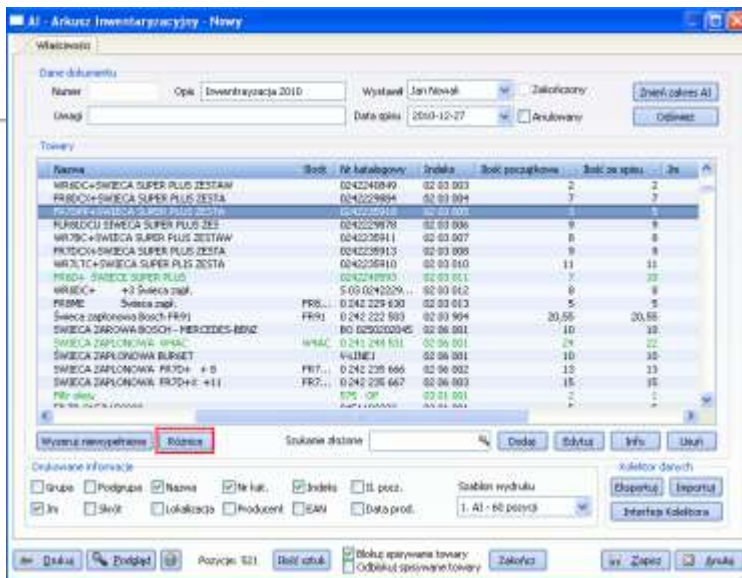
AI - Arkusz Inwentaryzacyjny - Nowy

Właściwości

Dane dokumentu

Numer

Opis Inwentaryzacja 2010

Wystawił Jan Nowak

Zakończony

Zmień zakres AI

Uwagi

Data spisu 2010-12-27

Anulowany

Odśwież

Towary

| Nazwa | Skrót | Nr katalogowy | Indeks | Ilość początkowa | Ilość ze spisu | Jm |
|---|---|---|---|---|---|---|
| WR8DC+SWIECA SUPER PLUS ZESTAW | | 0242240849 | 02 03 003 | 2 | 2 | |
| FR8DCX+SWIECA SUPER PLUS ZESTA | | 0242229894 | 02 03 004 | 7 | 7 | |
| FR7DC+SWIECA SUPER PLUS ZESTA | | 0242235918 | 02 03 005 | 5 | 5 | |
| FLR8LDCU SWIECA SUPER PLUS ZES | | 0242229878 | 02 03 006 | 9 | 9 | |
| WR78C+SWIECA SUPER PLUS ZESTAW | | 0242235911 | 02 03 007 | 8 | 8 | |
| FR7DCX+SWIECA SUPER PLUS ZESTA | | 0242235913 | 02 03 008 | 9 | 9 | |
| WR7LTC+SWIECA SUPER PLUS ZESTA | | 0242235910 | 02 03 010 | 11 | 11 | |
| FR6D+ SWIECA SUPER PLUS | | 0242240593 | 02 03 011 | 7 | 10 | |
| WR8DC+ +3 Świeca zapł. | | 5 03 0242229... | 02 03 012 | 8 | 8 | |
| FR8ME Świeca zapł. | FR8... | 0 242 229 630 | 02 03 013 | 5 | 5 | |
| Świeca zapłonowa Bosch-FR91 | FR91 | 0 242 222 583 | 02 03 904 | 20,55 | 20,55 | |
| SWIECA ZAROWA BOSCH - MERCEDES-BENZ | | BO 0250202045 | 02 06 001 | 10 | 10 | |
| SWIECA ZAPLONOWA WMAC | WMAC | 0 241 248 531 | 02 06 001 | 24 | 22 | |
| SWIECA ZAPLONOWA BURGET | | V4INEJ | 02 06 001 | 10 | 10 | |
| SWIECA ZAPLONOWA FR7D+ +8 | FR7... | 0 242 235 666 | 02 06 002 | 13 | 13 | |
| SWIECA ZAPLONOWA FR7D+ +11 | FR7... | 0 242 235 667 | 02 06 003 | 15 | 15 | |
| Filtr oleju | | 575 - OP | 03 01 001 | 2 | 1 | |

Wyszukaj niewypełnione | Różnice | Szukane złożone | Dodaj | Edytuj | Info | Usuń

Drukowane informacje

Grupa | Podgrupa | Nazwa | Nr kat. | Indeks | Il. pocz.

Jm | Skrót | Lokalizacja | Producent | EAN | Data prod.

Szablon wydruku

1. AI - 60 pozycji

Kolektor danych

Eksportuj | Importuj

Interfejs Kolektora

Drukuj | Podgląd | Pozycje: 521 | Ilość sztuk | Blokuj spisywane towary | Odblokuj spisywane towary | Zakończ | Zapisz | Anuluj